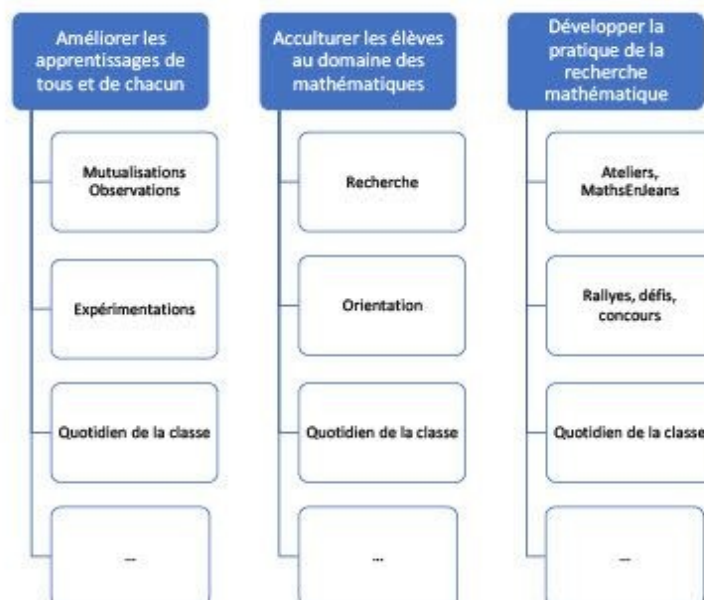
Améliorer les apprentissages de tous et de chacun

Mutualisations Observations

Expérimentations

Quotidien de la classe

…

Acculturer les élèves au domaine des mathématiques

Recherche

Orientation

Quotidien de la classe

…

Développer la pratique de la recherche mathématique

Ateliers, MathsEnJeans

Rallyes, défis, concours

Quotidien de la classe

…